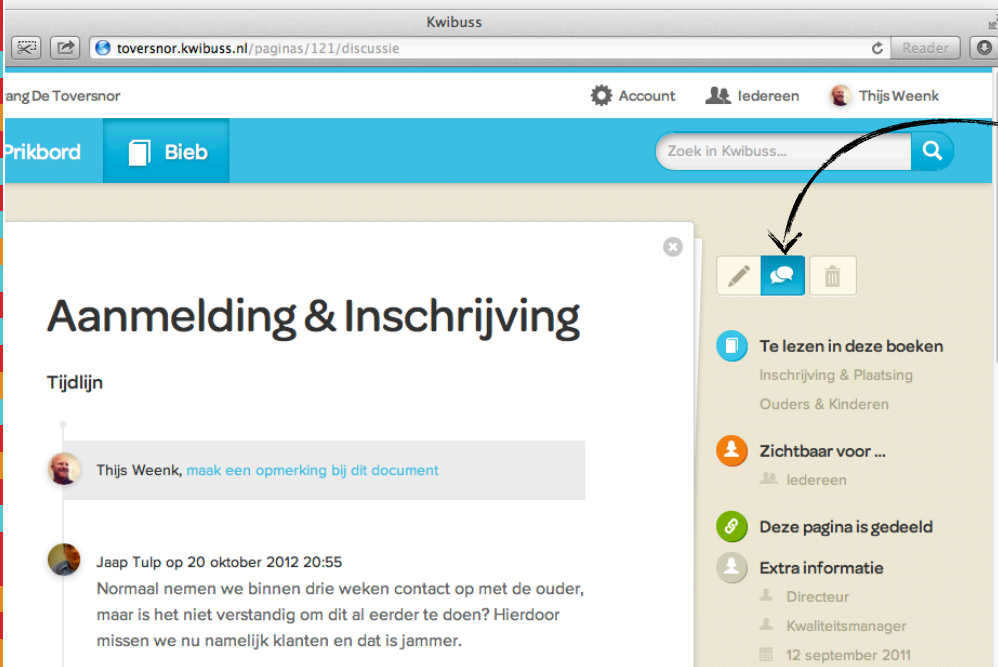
Kwibuss

tovers­nor.kwibuss.nl/paginas/121/discussie

Reader

ang De Toversnor

Account

Iedereen

Thijs Weenk

Prikbord

Bieb

Zoek in Kwibuss...

Aanmelding & Inschrijving

Tijdlijn

Thijs Weenk, maak een opmerking bij dit document

Jaap Tulp op 20 oktober 2012 20:55

Normaal nemen we binnen drie weken contact op met de ouder, maar is het niet verstandig om dit al eerder te doen? Hierdoor missen we nu namelijk klanten en dat is jammer.

Te lezen in deze boeken

Inschrijving & Plaatsing

Ouders & Kinderen

Zichtbaar voor ...

Iedereen

Deze pagina is gedeeld

Extra informatie

Directeur

Kwaliteitsmanager

12 september 2011